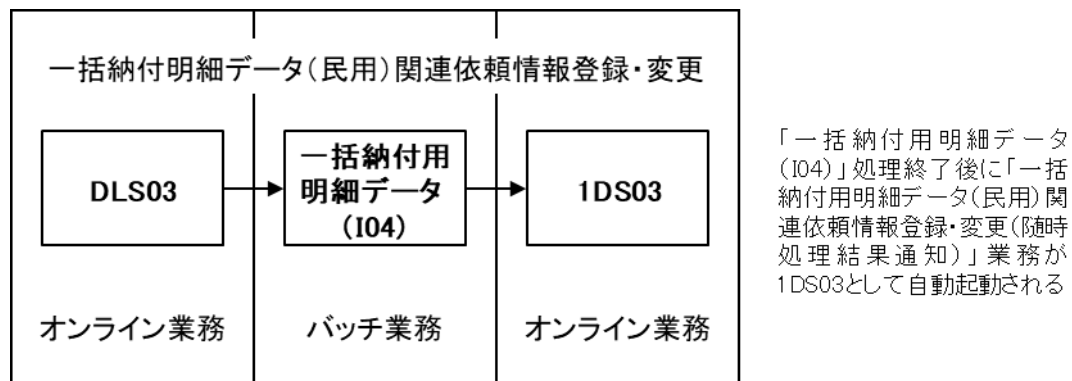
一括納付明細データ(民用)関連依頼情報登録・変更

DLS03

一括納付用明細データ(I04)

1DS03

オンライン業務

バッチ業務

オンライン業務

「一括納付用明細データ(I04)」処理終了後に「一括納付用明細データ(民用)関連依頼情報登録・変更(随時処理結果通知)」業務が1DS03として自動起動される